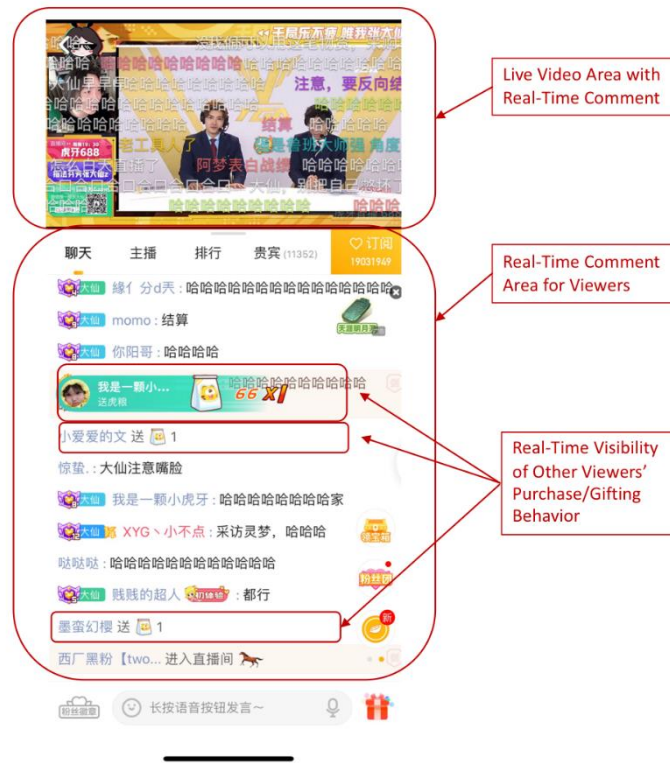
Live Video Area with Real-Time Comment

王局乐不疲 能我张大仙
哈哈哈哈哈哈哈哈哈哈
注意，要反向绕
哈哈哈哈哈
结算
阿梦表白战绩
哈哈哈哈哈哈哈
哈哈哈哈哈哈哈哈哈
虎牙688
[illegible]

聊天 主播 排行 贵宾 (11352)
订阅 19031949

Real-Time Comment Area for Viewers

大仙 缘( 分d天 : 哈哈哈哈哈哈哈哈哈哈哈哈哈
大仙 momo : 结算
大仙 你阳哥 : 哈哈哈哈
我是一颗小... 送虎粮 66 X1 哈哈哈哈哈哈哈哈哈哈
小爱爱的文 送 1
惊蛰. : 大仙注意嘴脸
大仙 我是一颗小虎牙 : 哈哈哈哈哈哈哈哈家
大仙 XYG丶小不点 : 采访灵梦，哈哈哈
哒哒哒 : 哈哈哈哈哈哈哈哈哈哈哈哈
大仙 贱贱的超人 : 都行
墨蛮幻樱 送 1
西厂黑粉【two... 进入直播间
新

Real-Time Visibility of Other Viewers' Purchase/Gifting Behavior

长按语音按钮发言~